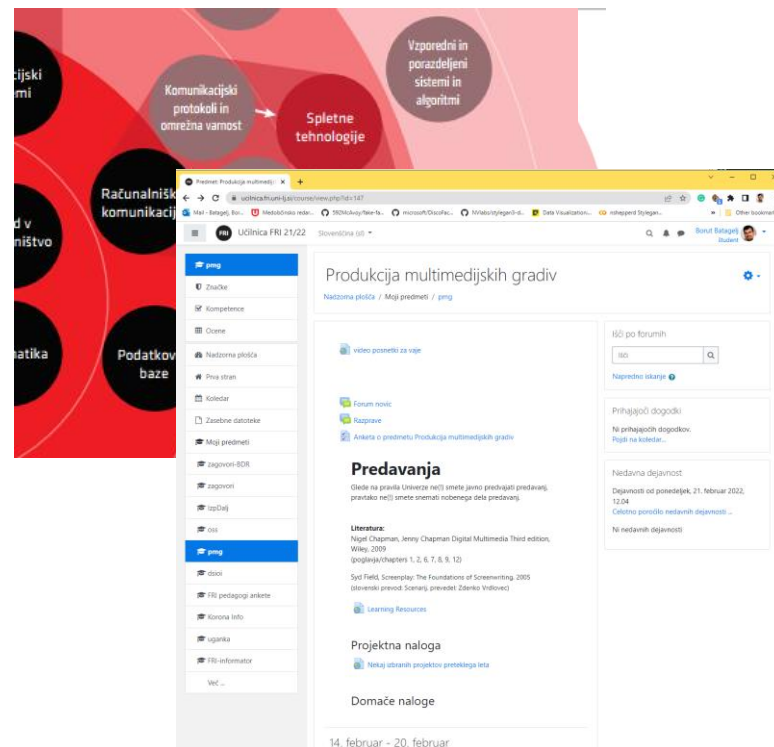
cijski
mi

Vzporedni in porazdeljeni sistemi in algoritmi

Komunikacijski protokoli in omrežna varnost

Spletne tehnologije

Računalniš
komunikaci

d v
ništvo

atika

Podatkov
baze

Predmet: Produkcija multimedijs ×
učilnica.fri.uni-lj.si/course/view.php?id=147
Mail - Batagelj, Bor... Medobčinsko redar... 980Mickey/fake-fa... microsoft/DiscoFac... NVlabs/stylegan3-d... Data Visualization... rohepperd Stylegan... Other bookmarks

Učilnica FRI 21/22 Slovenščina (sl)
Borut Batagelj Student

pmg
Značke
Kompetence
Ocene
Nadzorna plošča
Prva stran
Koledar
Zasebne datoteke
Moji predmeti
zagovori-BDR
zagovori
lzpDalj
oss
pmg
dsioi
FRI pedagogi ankete
Korona Info
uganka
FRI-informator
Več ...

Produkcija multimedijskih gradiv
Nadzorna plošča / Moji predmeti / pmg

video posnetki za vaje

Forum novic
Razprave
Anketa o predmetu Produkcija multimedijskih gradiv

Predavanja
Glede na pravila Univerze ne(!) smete javno predvajati predavanj, pravtako ne(!) smete snemati nobenega dela predavanj.

Literatura:
Nigel Chapman, Jenny Chapman Digital Multimedia Third edition, Wiley, 2009
(poglavja/chapters 1, 2, 6, 7, 8, 9, 12)

Syd Field, Screenplay: The Foundations of Screenwriting, 2005
(slovenski prevod: Scenarij, prevedel: Zdenko Vrdlovec)

Learning Resources

Projektna naloga
Nekaj izbranih projektov preteklega leta

Domače naloge

14. februar - 20. februar

Išči po forumih
Išči
Napredno iskanje

Prihajajoči dogodki
Ni prihajajočih dogodkov.
Pojdi na koledar...

Nedavna dejavnost
Dejavnosti od ponedeljek, 21. februar 2022, 12:04
Celotno poročilo nedavnih dejavnosti ...
Ni nedavnih dejavnosti